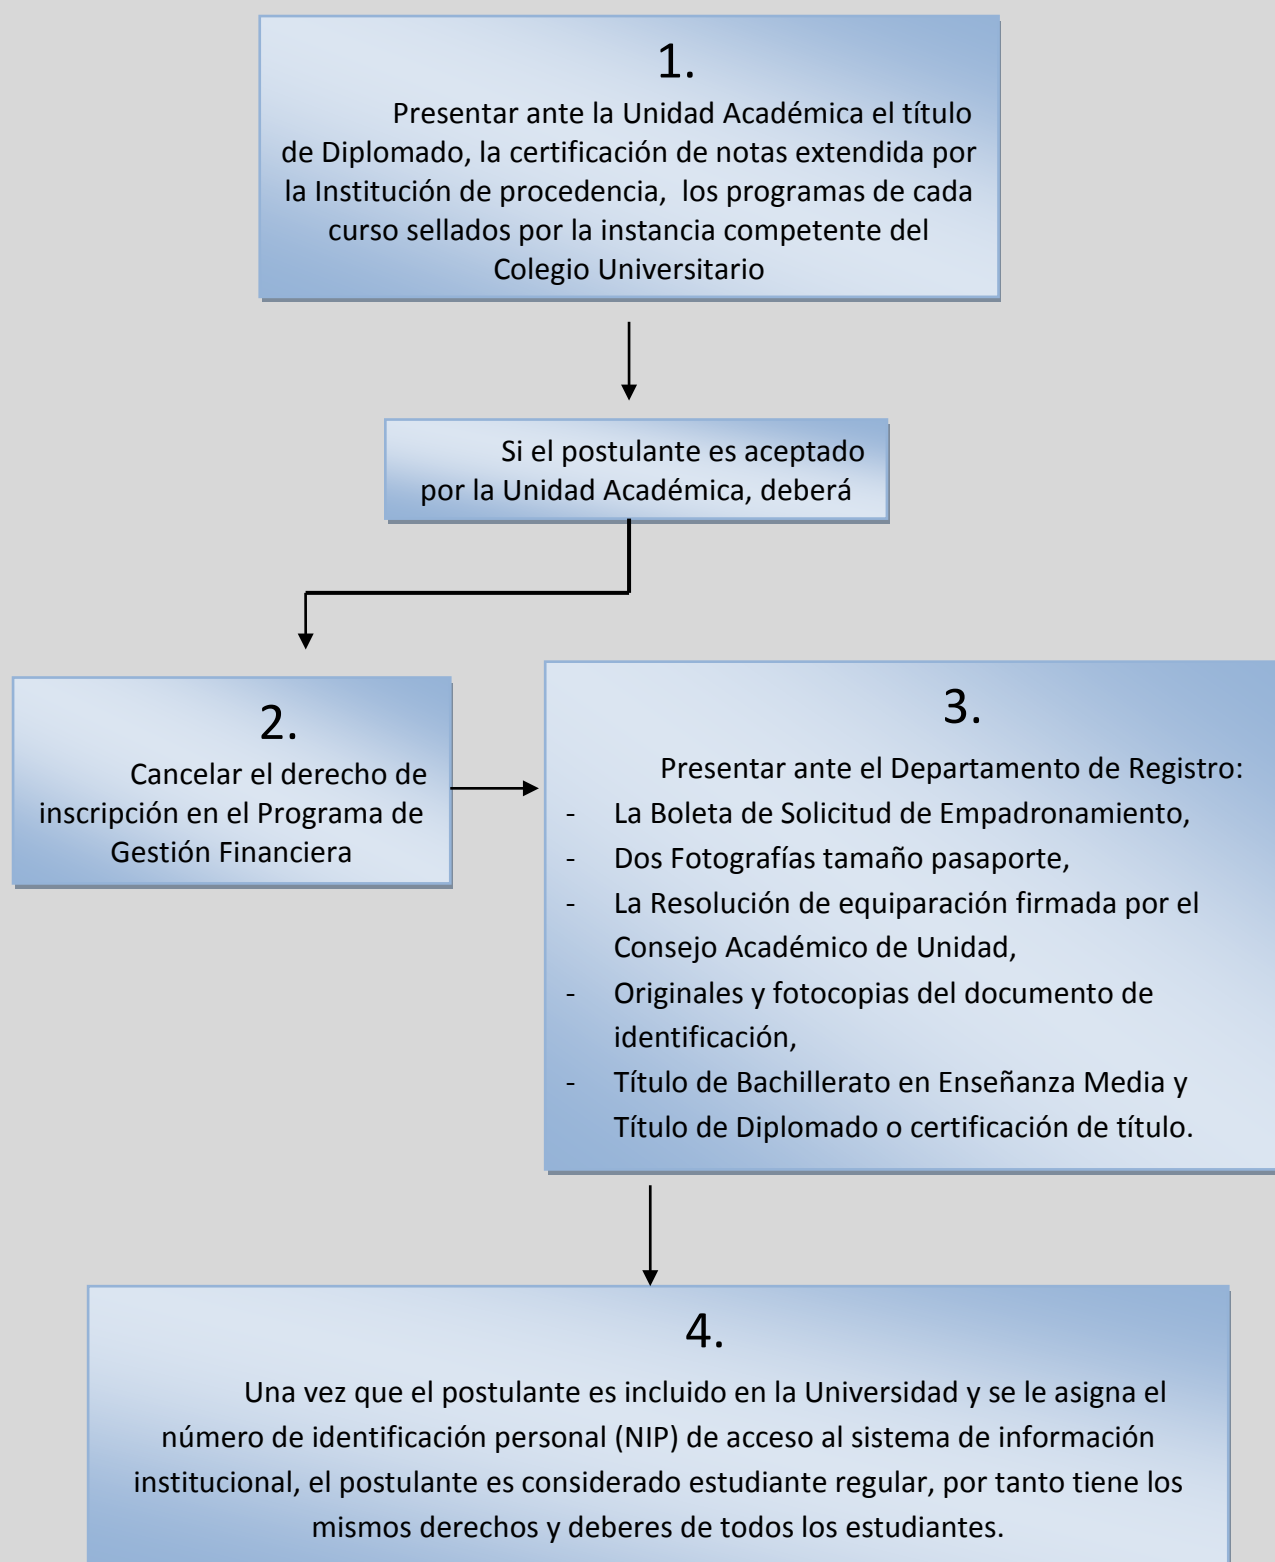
1.

Presentar ante la Unidad Académica el título de Diplomado, la certificación de notas extendida por la Institución de procedencia, los programas de cada curso sellados por la instancia competente del Colegio Universitario

Si el postulante es aceptado por la Unidad Académica, deberá

2.

Cancelar el derecho de inscripción en el Programa de Gestión Financiera

3.

Presentar ante el Departamento de Registro:

- La Boleta de Solicitud de Empadronamiento,
- Dos Fotografías tamaño pasaporte,
- La Resolución de equiparación firmada por el Consejo Académico de Unidad,
- Originales y fotocopias del documento de identificación,
- Título de Bachillerato en Enseñanza Media y Título de Diplomado o certificación de título.

4.

Una vez que el postulante es incluido en la Universidad y se le asigna el número de identificación personal (NIP) de acceso al sistema de información institucional, el postulante es considerado estudiante regular, por tanto tiene los mismos derechos y deberes de todos los estudiantes.